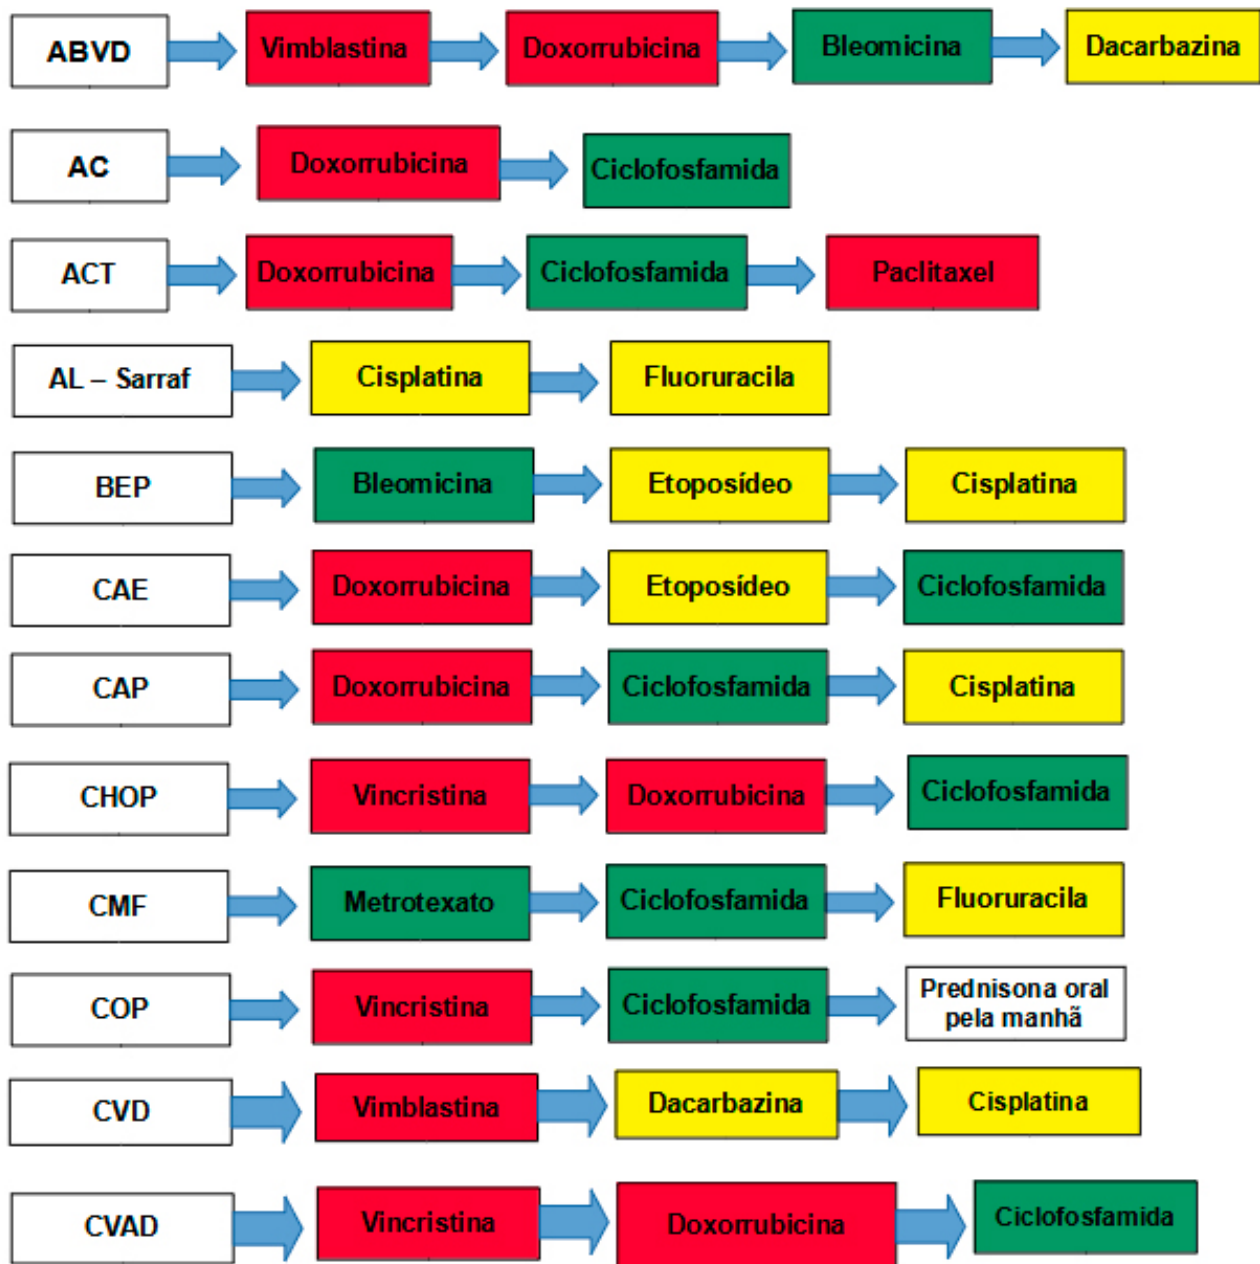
ABVD Vimblastina Doxorrubicina Bleomicina Dacarbazina

AC Doxorrubicina Ciclofosfamida

ACT Doxorrubicina Ciclofosfamida Paclitaxel

AL – Sarraf Cisplatina Fluoruracila

BEP Bleomicina Etoposídeo Cisplatina

CAE Doxorrubicina Etoposídeo Ciclofosfamida

CAP Doxorrubicina Ciclofosfamida Cisplatina

CHOP Vincristina Doxorrubicina Ciclofosfamida

CMF Metrotexato Ciclofosfamida Fluoruracila

COP Vincristina Ciclofosfamida Prednisona oral pela manhã

CVD Vimblastina Dacarbazina Cisplatina

CVAD Vincristina Doxorrubicina Ciclofosfamida